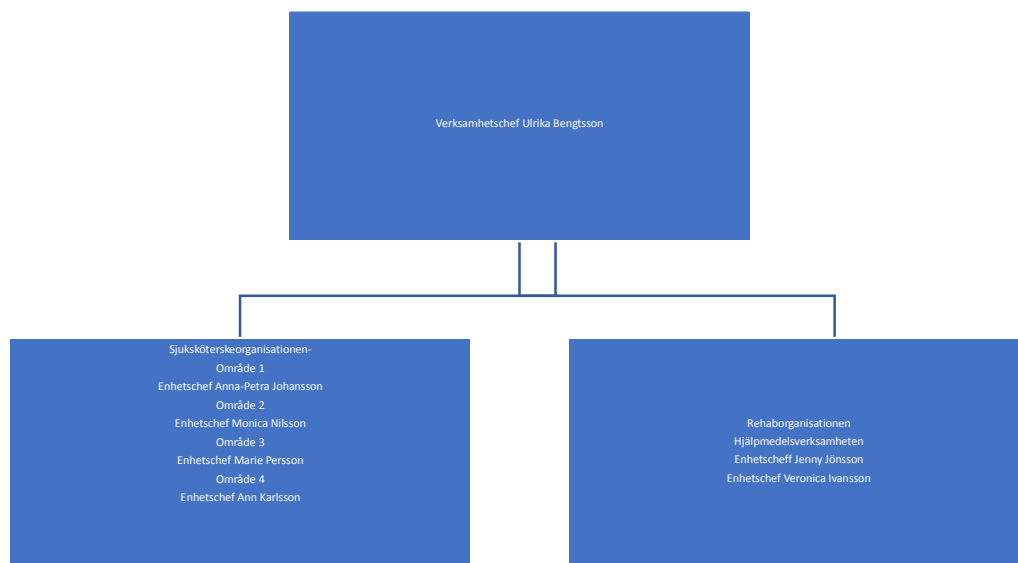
Verksamhetschef Ulrika Bengtsson

Sjuksköterskeorganisationen-
Område 1
Enhetschef Anna-Petra Johansson
Område 2
Enhetschef Monica Nilsson
Område 3
Enhetschef Marie Persson
Område 4
Enhetschef Ann Karlsson

Rehaborganisationen
Hjälpmedelsverksamheten
Enhetscheff Jenny Jönsson
Enhetschef Veronica Ivansson